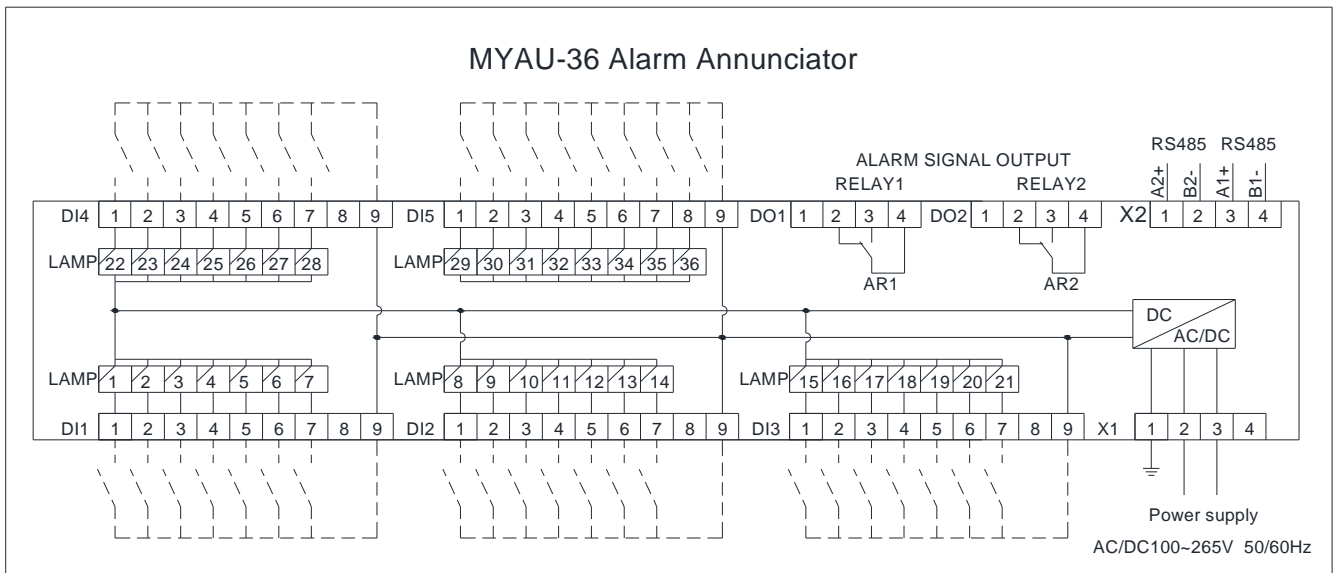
MYAU-36 Alarm Annunciator

ALARM SIGNAL OUTPUT

RELAY1 RELAY2

RS485 RS485

A2+ B2- A1+ B1-

DI4 1 2 3 4 5 6 7 8 9

DI5 1 2 3 4 5 6 7 8 9

DO1 1 2 3 4

DO2 1 2 3 4

X2 1 2 3 4

LAMP 22 23 24 25 26 27 28

LAMP 29 30 31 32 33 34 35 36

AR1

AR2

DC

AC/DC

LAMP 1 2 3 4 5 6 7

LAMP 8 9 10 11 12 13 14

LAMP 15 16 17 18 19 20 21

DI1 1 2 3 4 5 6 7 8 9

DI2 1 2 3 4 5 6 7 8 9

DI3 1 2 3 4 5 6 7 8 9

X1 1 2 3 4

Power supply

AC/DC100~265V 50/60Hz